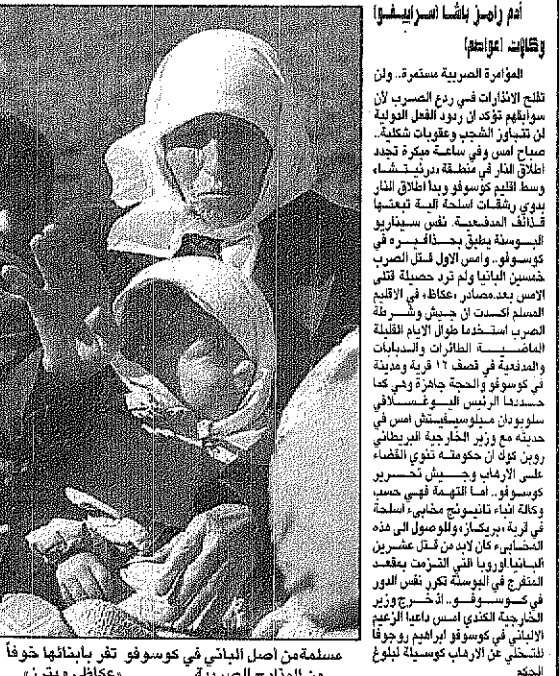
أدم رامز باشا (سرايفو)
وكالات (مواصم)

المؤامرة الصربية مستمرة.. ولن تفلح الانذارات في ردع الصرب لأن سوابقهم تؤكد ان ردود الفعل الدولية لن تتجاوز الشجب وعقوبات شكلية. صباح امس وفي ساعة مبكرة تجدد اطلاق النار في منطقة «درينيتشا» وسط اقليم كوسوفو وبدأ اطلاق النار بدوي رشقات اسلحة آلية تبعتها قذائف المدفعية. نفس سيناريو البوسنة يطبق بحذافيره في كوسوفو.. وامس الاول قتل الصرب خمسين البانيا ولم ترد حصيلة قتلى الامس بعد.مصادر «عكاظ» في الاقليم المسلم اكدت ان جيش وشرطة الصرب استخدما طوال الايام القليلة الماضية الطائرات والدبابات والمدفعية في قصف ١٢ قرية ومدينة في كوسوفو والحجة جاهزة وهي كما حددها الرئيس اليوغسلافي سلوبودان ميلوسيفيتش امس في حديثه مع وزير الخارجية البريطاني روبن كوك ان حكومته تنوي القضاء على الارهاب وجيش تحرير كوسوفو.. اما التهمة فهي حسب وكالة انباء تانيونج مخابيء اسلحة في تربة «بريكاز» وللوصول الى هذه المخابيء كان لابد من قتل عشرين البانيا اوروبا التي التزمت بمقعد المتفرج في البوسنة تكرر نفس الدور في كوسوفو.. اذ خرج وزير الخارجية الكندي امس داعيا الزعيم الالباني في كوسوفو ابراهيم روجوفا للتخلي عن الارهاب كوسيلة لبلوغ الحكم

مسلمة من اصل الباني في كوسوفو تفر بابنائها خوفاً من المذابح الصربية «عكاظ ـ رويترز»